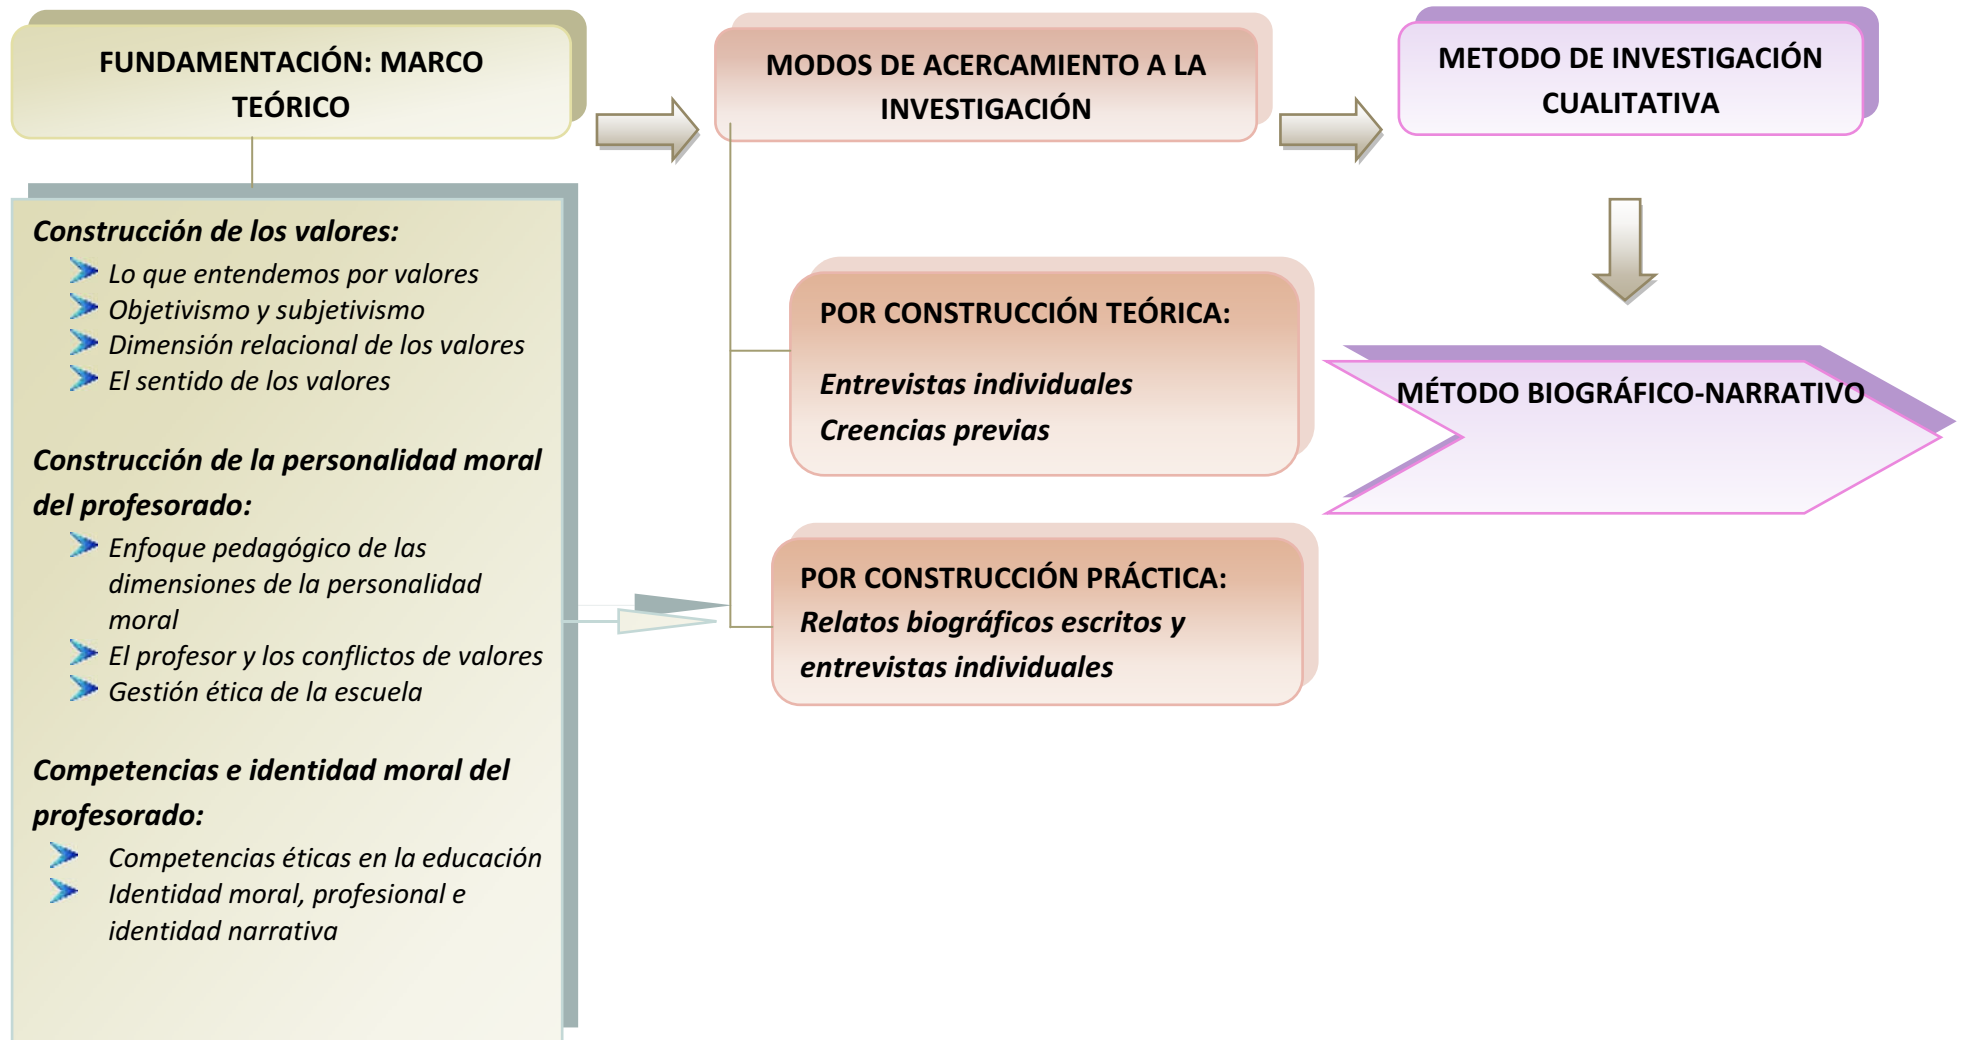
FUNDAMENTACIÓN: MARCO TEÓRICO

Construcción de los valores:
Lo que entendemos por valores
Objetivismo y subjetivismo
Dimensión relacional de los valores
El sentido de los valores

Construcción de la personalidad moral del profesorado:
Enfoque pedagógico de las dimensiones de la personalidad moral
El profesor y los conflictos de valores
Gestión ética de la escuela

Competencias e identidad moral del profesorado:
Competencias éticas en la educación
Identidad moral, profesional e identidad narrativa

MODOS DE ACERCAMIENTO A LA INVESTIGACIÓN

POR CONSTRUCCIÓN TEÓRICA:
Entrevistas individuales
Creencias previas

POR CONSTRUCCIÓN PRÁCTICA:
Relatos biográficos escritos y entrevistas individuales

METODO DE INVESTIGACIÓN CUALITATIVA

MÉTODO BIOGRÁFICO-NARRATIVO